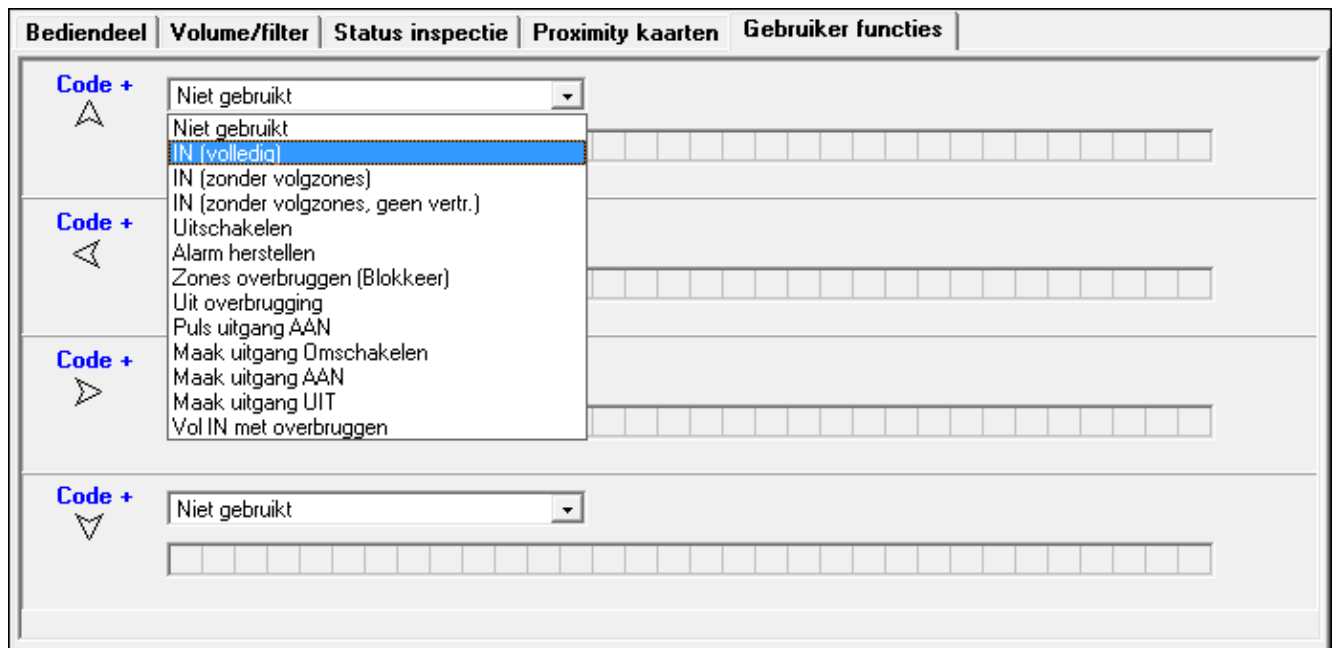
Bediendeel | Volume/filter | Status inspectie | Proximity kaarten | Gebruiker functies

Code +

Niet gebruikt

Niet gebruikt
IN (volledig)
IN (zonder volgzones)
IN (zonder volgzones, geen vertr.)
Uitschakelen
Alarm herstellen
Zones overbruggen (Blokkeer)
Uit overbrugging
Puls uitgang AAN
Maak uitgang Omschakelen
Maak uitgang AAN
Maak uitgang UIT
Vol IN met overbruggen

Code +

Code +

Code +

Niet gebruikt